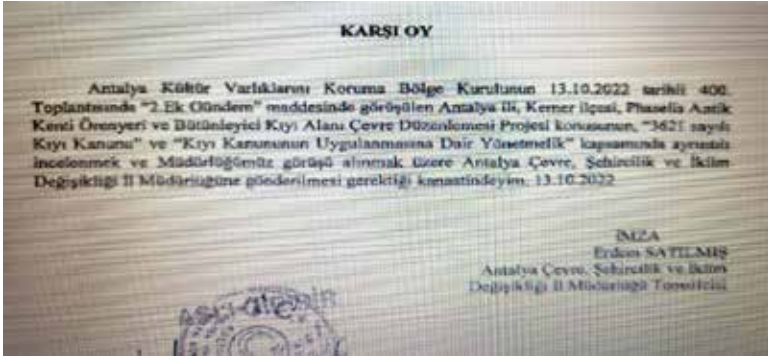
KARŞI OY

Antalya Kültür Varlıklarını Koruma Bölge Kurulunun 13.10.2022 tarihli 400. Toplantısında "2.Ek Gündem" maddesinde görüşülen Antalya ili, Kemer ilçesi, Phaselis Antik Kenti Örenyeri ve Bütünleyici Kıyı Alanı Çevre Düzenlemesi Projesi konusunun, "3621 sayılı Kıyı Kanunu" ve "Kıyı Kanununun Uygulanmasına Dair Yönetmelik" kapsamında ayrıntılı incelenmek ve Müdürlüğümüz görüşü alınmak üzere Antalya Çevre, Şehircilik ve İklim Değişikliği İl Müdürlüğüne gönderilmesi gerektiği kanaatindeyim. 13.10.2022

İMZA
Erdem SATILMIŞ
Antalya Çevre, Şehircilik ve İklim
Değişikliği İl Müdürlüğü Temsilcisi

ASLI GİBİDİR
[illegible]